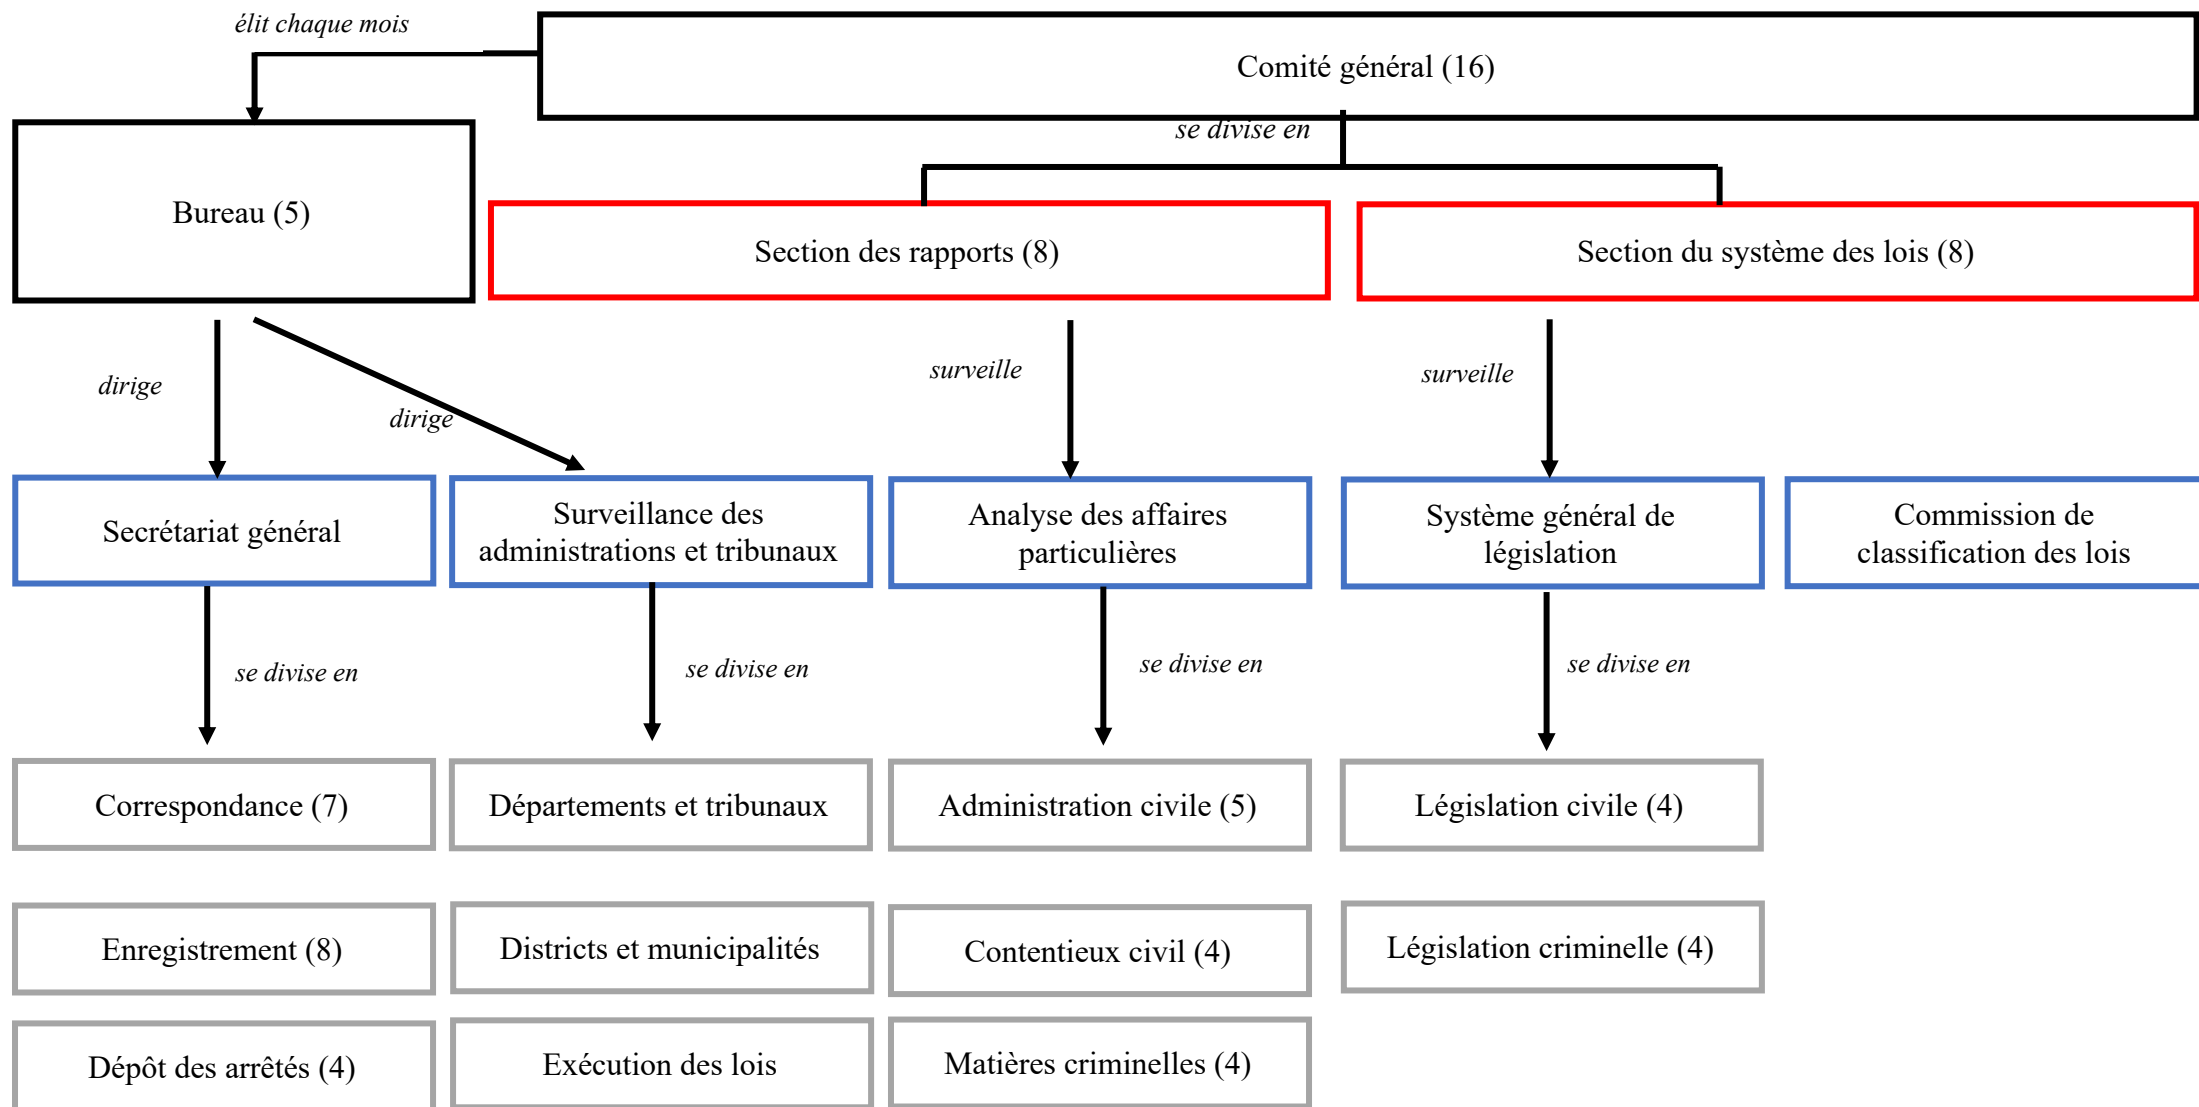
élit chaque mois

Comité général (16)

se divise en

Bureau (5)

Section des rapports (8)

Section du système des lois (8)

dirige

dirige

surveille

surveille

Secrétariat général

Surveillance des administrations et tribunaux

Analyse des affaires particulières

Système général de législation

Commission de classification des lois

se divise en

se divise en

se divise en

se divise en

Correspondance (7)

Départements et tribunaux

Administration civile (5)

Législation civile (4)

Enregistrement (8)

Districts et municipalités

Contentieux civil (4)

Législation criminelle (4)

Dépôt des arrêtés (4)

Exécution des lois

Matières criminelles (4)